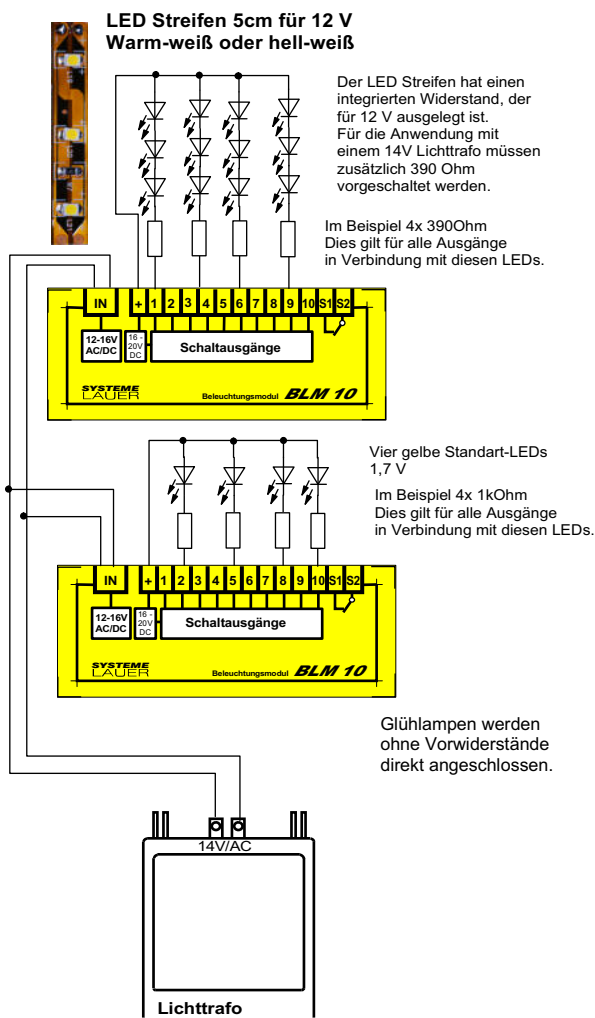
LED Streifen 5cm für 12 V
Warm-weiß oder hell-weiß

Der LED Streifen hat einen integrierten Widerstand, der für 12 V ausgelegt ist. Für die Anwendung mit einem 14V Lichttrafo müssen zusätzlich 390 Ohm vorgeschaltet werden.

Im Beispiel 4x 390Ohm
Dies gilt für alle Ausgänge in Verbindung mit diesen LEDs.

IN + 1 2 3 4 5 6 7 8 9 10 S1 S2

12-16V AC/DC

16 - 20V DC

Schaltausgänge

SYSTEME LAUER

Beleuchtungsmodul BLM 10

Vier gelbe Standart-LEDs 1,7 V

Im Beispiel 4x 1kOhm
Dies gilt für alle Ausgänge in Verbindung mit diesen LEDs.

IN + 1 2 3 4 5 6 7 8 9 10 S1 S2

12-16V AC/DC

16 - 20V DC

Schaltausgänge

SYSTEME LAUER

Beleuchtungsmodul BLM 10

Glühlampen werden ohne Vorwiderstände direkt angeschlossen.

14V/AC

Lichttrafo